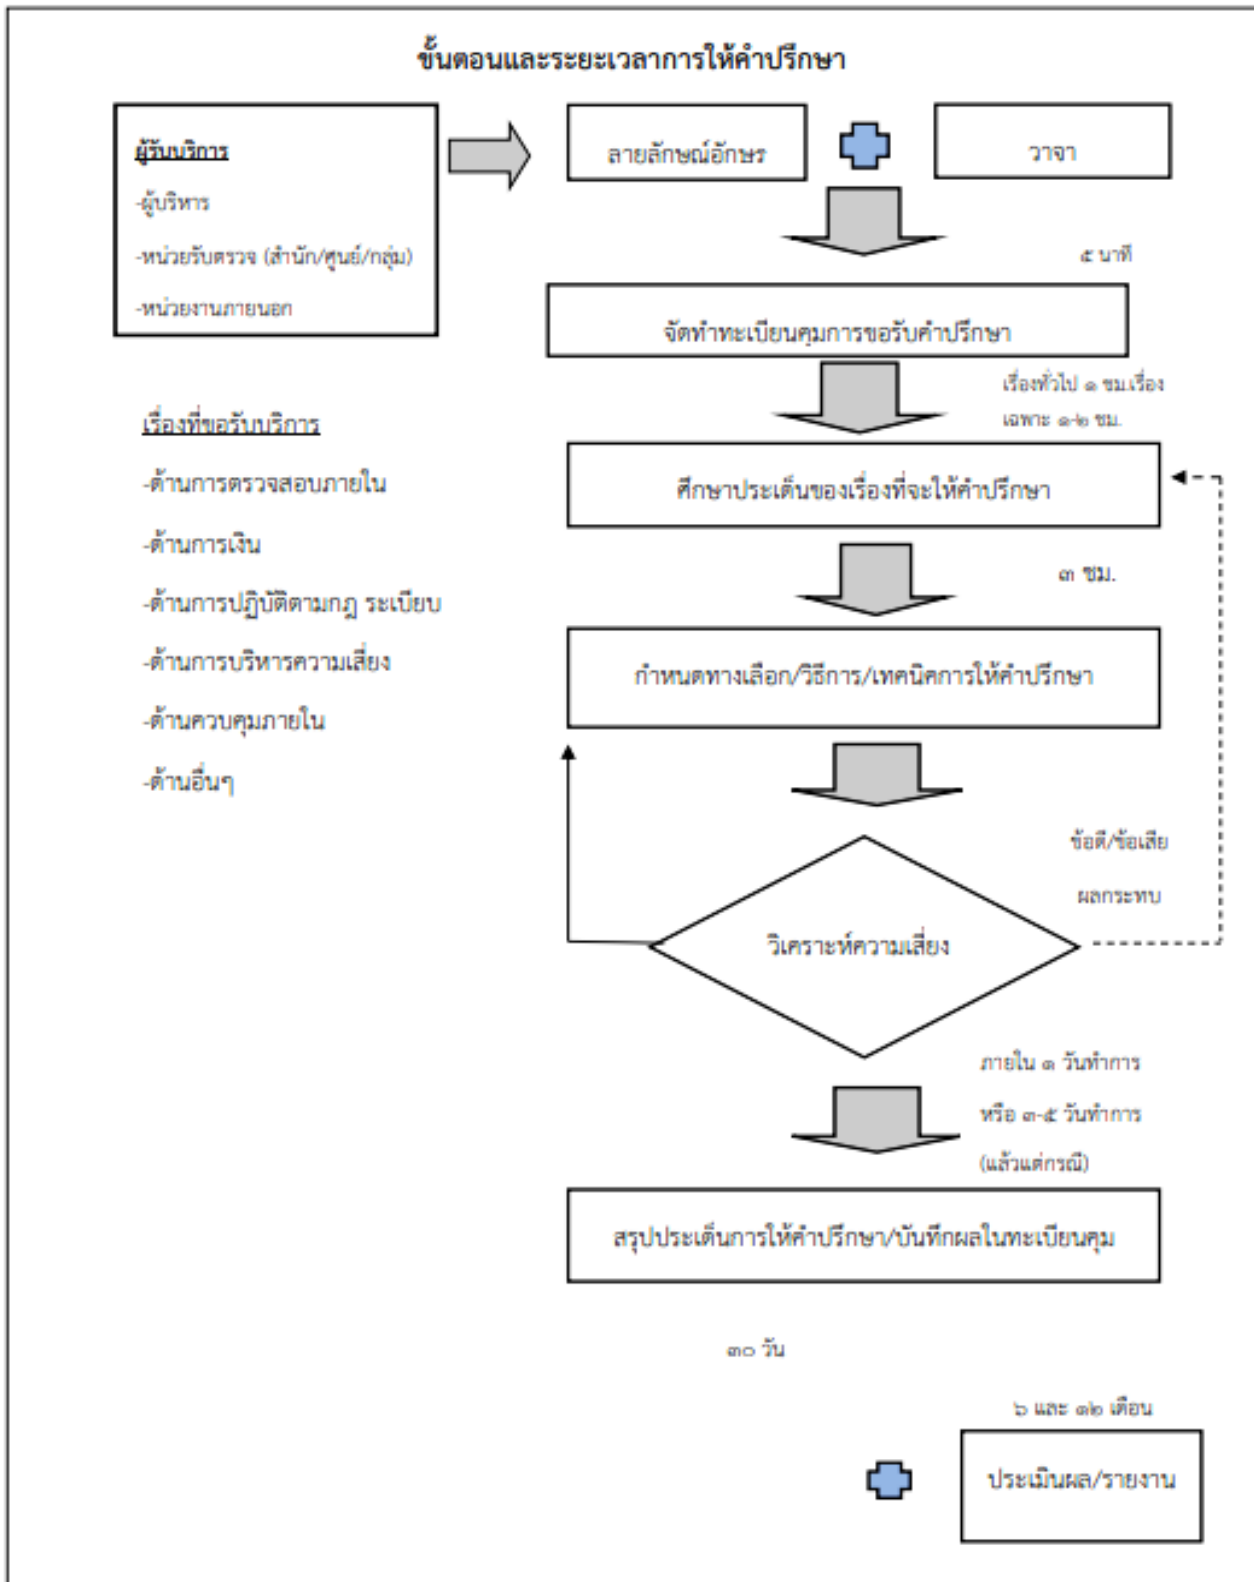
ขั้นตอนและระยะเวลาการให้คำปรึกษา

ผู้รับบริการ

-ผู้บริหาร

-หน่วยรับตรวจ (สำนัก/ศูนย์/กลุ่ม)

-หน่วยงานภายนอก

ลายลักษณ์อักษร

วาจา

๕ นาที

จัดทำทะเบียนคุมการขอรับคำปรึกษา

เรื่องทั่วไป ๑ ชม.เรื่องเฉพาะ ๑-๒ ชม.

เรื่องที่ขอรับบริการ

-ด้านการตรวจสอบภายใน

-ด้านการเงิน

-ด้านการปฏิบัติตามกฎ ระเบียบ

-ด้านการบริหารความเสี่ยง

-ด้านควบคุมภายใน

-ด้านอื่นๆ

ศึกษาประเด็นของเรื่องที่จะให้คำปรึกษา

๓ ชม.

กำหนดทางเลือก/วิธีการ/เทคนิคการให้คำปรึกษา

ข้อดี/ข้อเสีย

ผลกระทบ

วิเคราะห์ความเสี่ยง

ภายใน ๑ วันทำการ

หรือ ๓-๕ วันทำการ

(แล้วแต่กรณี)

สรุปประเด็นการให้คำปรึกษา/บันทึกผลในทะเบียนคุม

๓๐ วัน

๖ และ ๑๒ เดือน

ประเมินผล/รายงาน